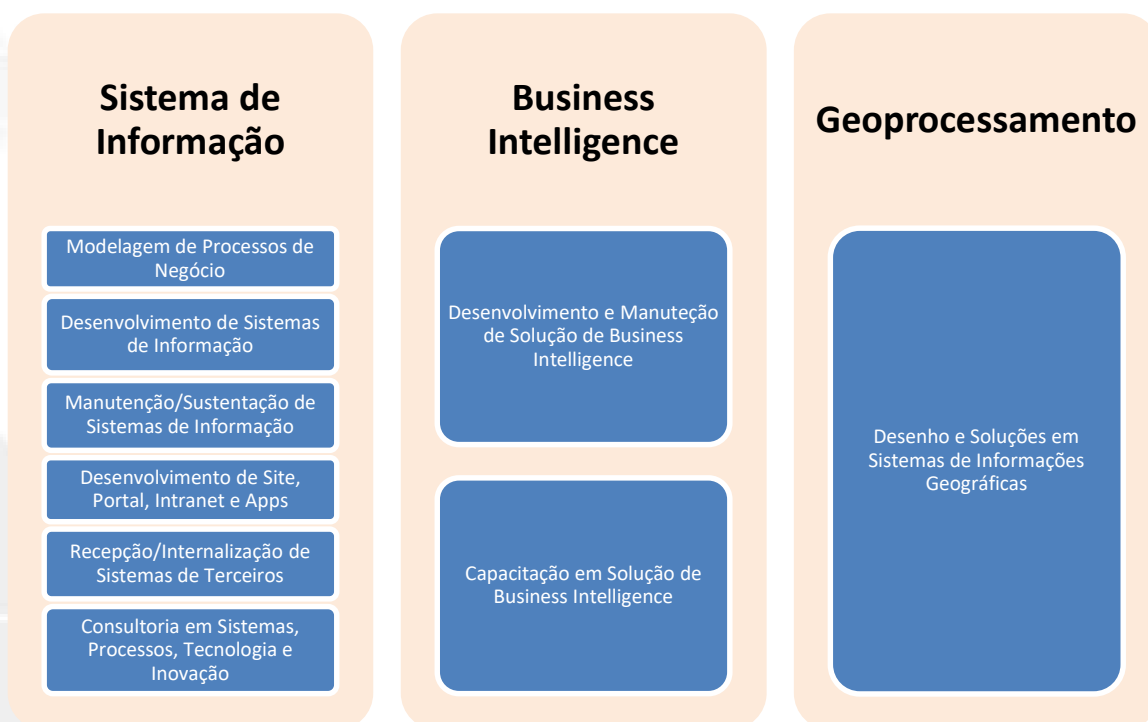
Sistema de Informação

Modelagem de Processos de Negócio

Desenvolvimento de Sistemas de Informação

Manutenção/Sustentação de Sistemas de Informação

Desenvolvimento de Site, Portal, Intranet e Apps

Recepção/Internalização de Sistemas de Terceiros

Consultoria em Sistemas, Processos, Tecnologia e Inovação

Business Intelligence

Desenvolvimento e Manuteção de Solução de Business Intelligence

Capacitação em Solução de Business Intelligence

Geoprocessamento

Desenho e Soluções em Sistemas de Informações Geográficas